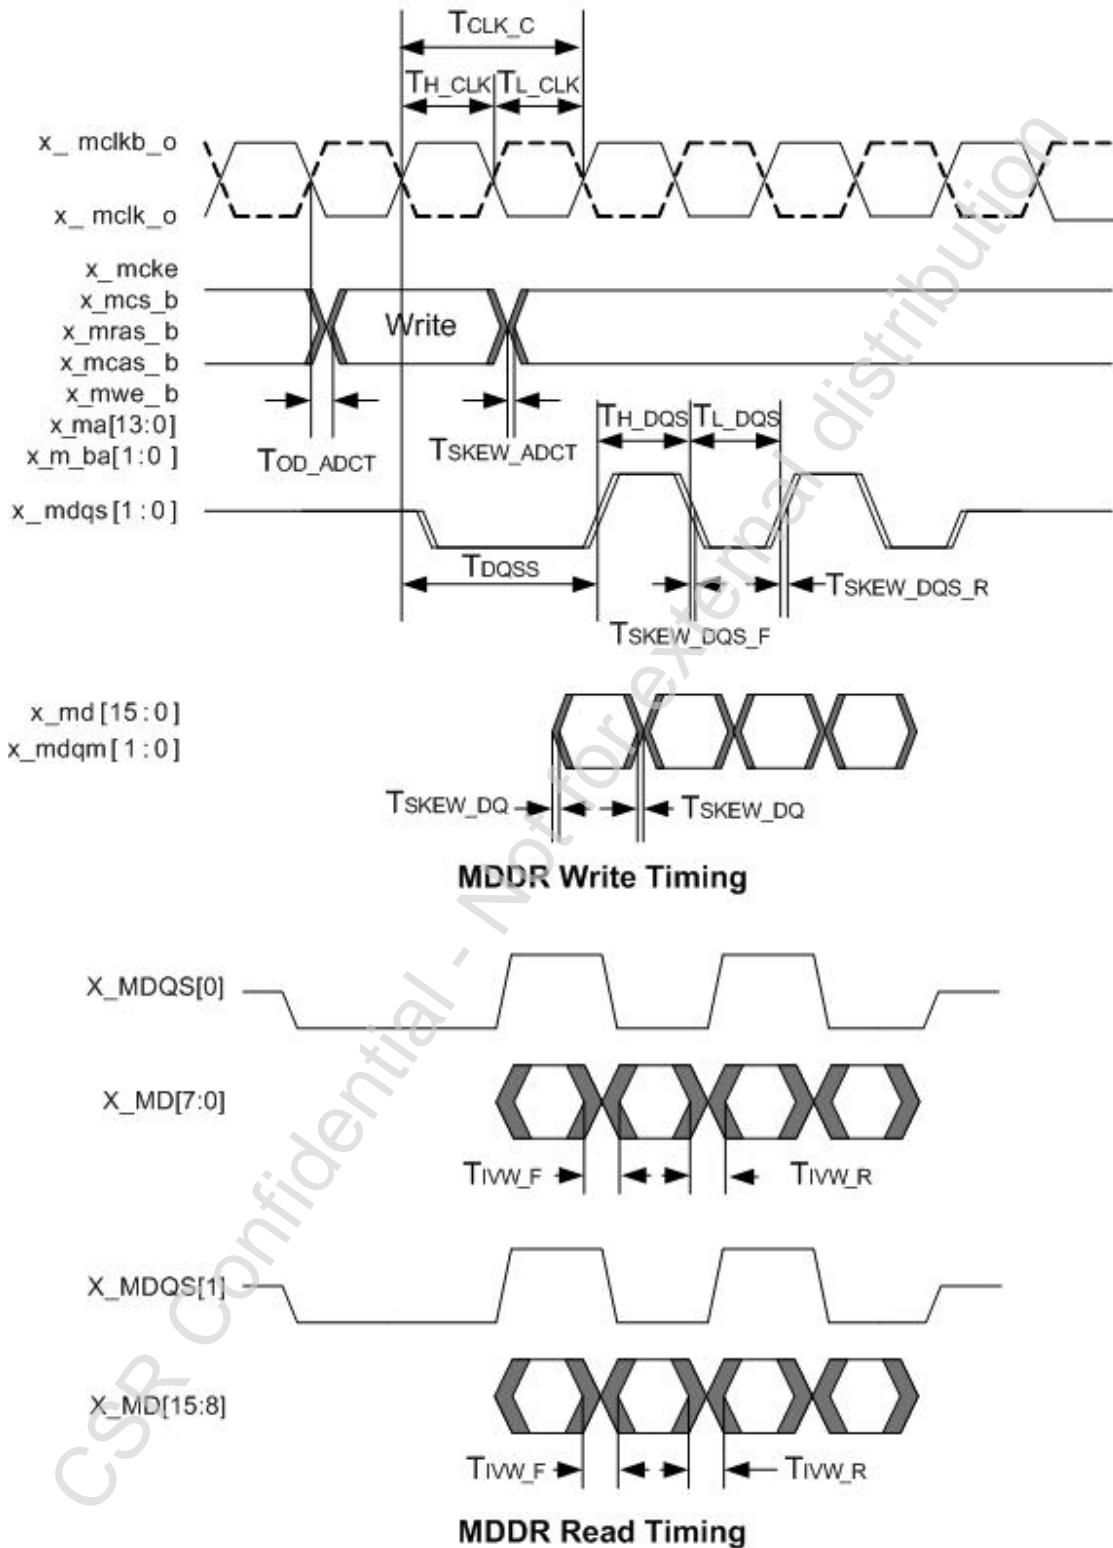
TCLK_C
TH_CLK TL_CLK
x_ mclkb_o
x_ mclk_o
x_mcke
x_mcs_b
x_mras_b
x_mcas_b
x_mwe_b
x_ma[13:0]
x_m_ba[1:0 ]
Write
TOD_ADCT
TSKEW_ADCT
TH_DQS TL_DQS
x_mdqs [1 : 0 ]
TDQSS
TSKEW_DQS_R
TSKEW_DQS_F
x_md [15 : 0 ]
x_mdqm [ 1 : 0 ]
TSKEW_DQ
TSKEW_DQ

MDDR Write Timing

X_MDQS[0]
X_MD[7:0]
TIVW_F
TIVW_R
X_MDQS[1]
X_MD[15:8]
TIVW_F
TIVW_R

MDDR Read Timing

CSR Confidential - Not for external distribution